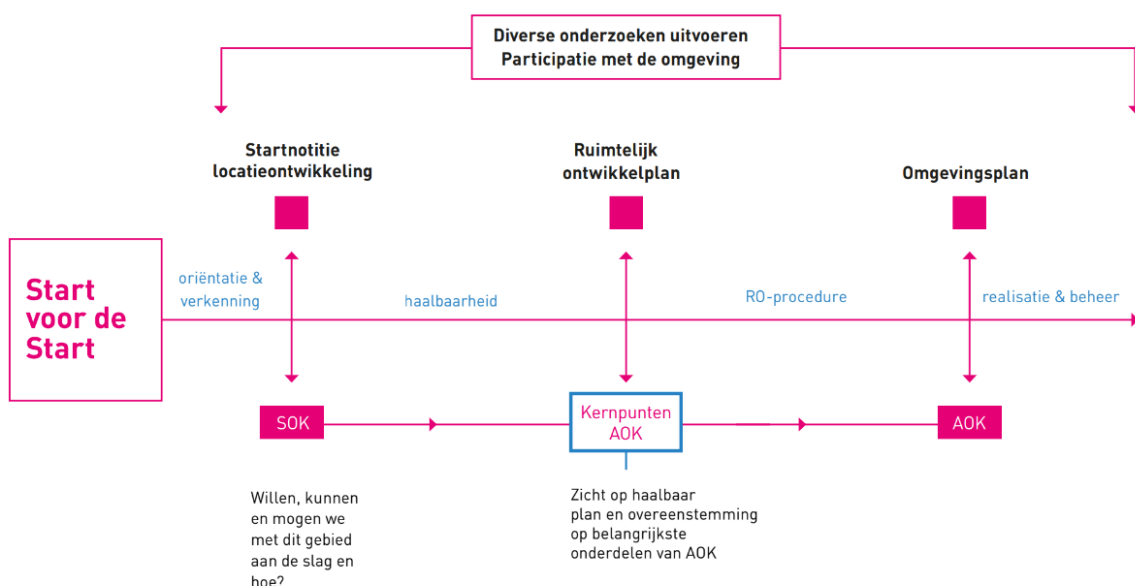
Diverse onderzoeken uitvoeren
Participatie met de omgeving

Startnotitie locatieontwikkeling

Ruimtelijk ontwikkelplan

Omgevingsplan

Start voor de Start

oriëntatie & verkenning

haalbaarheid

RO-procedure

realisatie & beheer

SOK

Kernpunten AOK

AOK

Willen, kunnen en mogen we met dit gebied aan de slag en hoe?

Zicht op haalbaar plan en overeenstemming op belangrijkste onderdelen van AOK